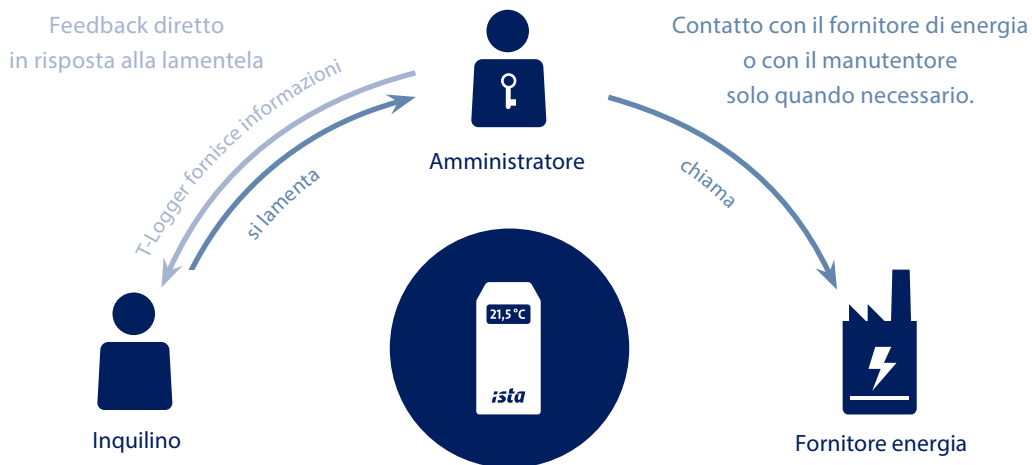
Feedback diretto in risposta alla lamentela

Contatto con il fornitore di energia o con il manutentore solo quando necessario.

T-Logger fornisce informazioni

si lamenta

Amministratore

chiama

21,5 °C

ista

Inquilino

Fornitore energia